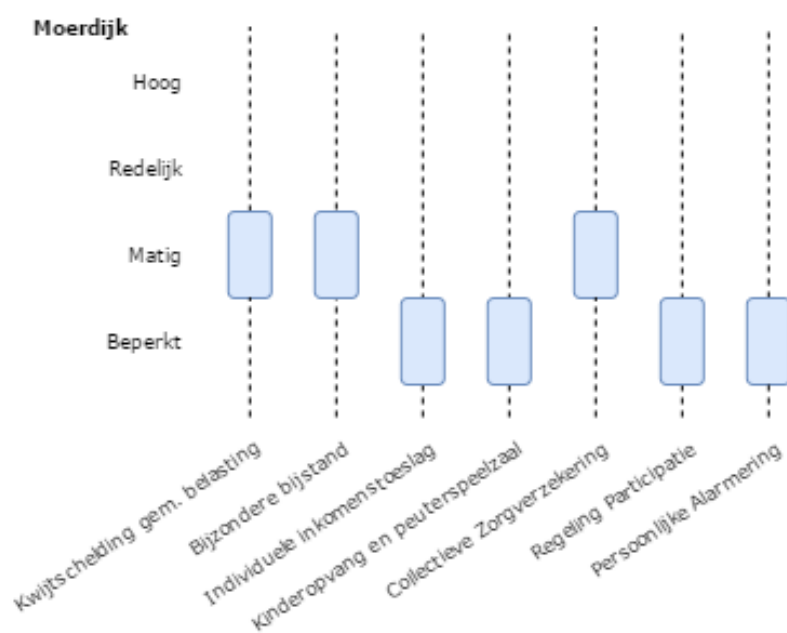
Moerdijk

Hoog

Redelijk

Matig

Beperkt

Kwijtschelding gem. belasting

Bijzondere bijstand

Individuele inkomenstoeslag

Kinderopvang en peuterspeelzaal

Collectieve Zorgverzekering

Regeling Participatie

Persoonlijke Alarmering